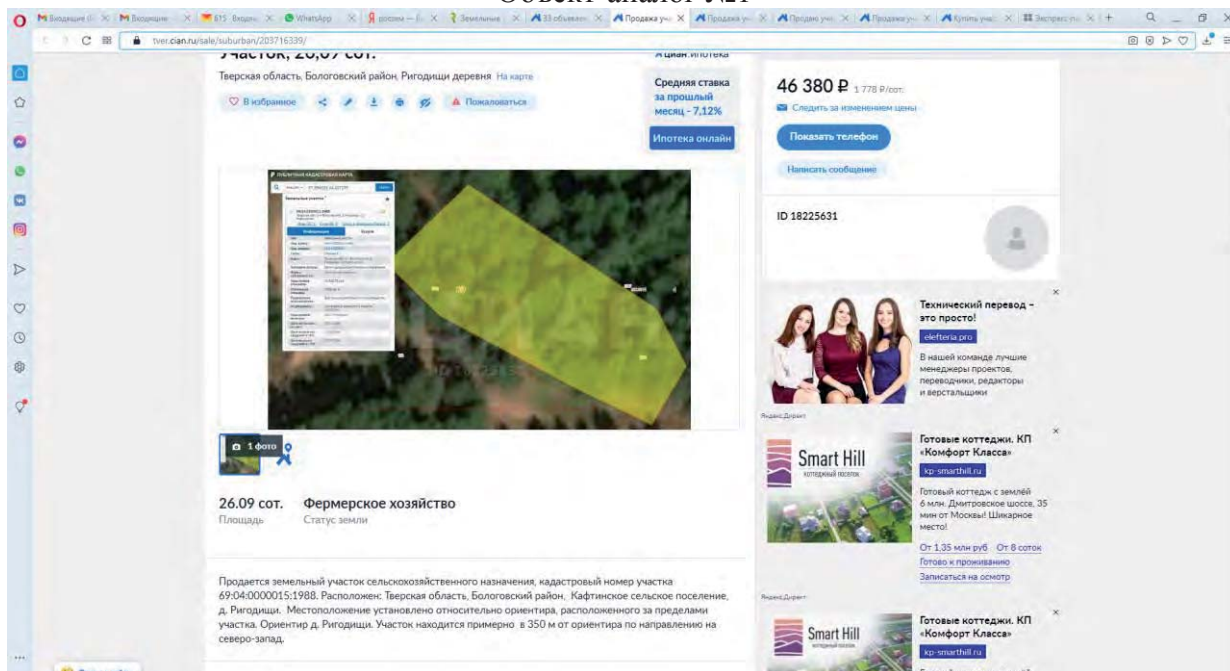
Объект-аналог №1

tver.cian.ru/sale/suburban/203716339/

Участок, 26,09 сот.

Тверская область, Бологовский район, Ригодищи деревня На карте

В избранное Пожаловаться

Циан.Ипотека

Средняя ставка за прошлый месяц - 7,12%

Ипотека онлайн

46 380 ₽ 1 778 ₽/сот.

Следить за изменением цены

Показать телефон

Написать сообщение

ID 18225631

Технический перевод – это просто!

elefteria.pro

В нашей команде лучшие менеджеры проектов, переводчики, редакторы и верстальщики

Яндекс.Директ

1 фото

Готовые коттеджи. КП «Комфорт Класса»

xp-smarthill.ru

Smart Hill коттеджный поселок

Готовый коттедж с землей 6 млн. Дмитровское шоссе, 35 мин от Москвы! Шикарное место!

От 1,35 млн руб От 8 соток

Готово к проживанию

Записаться на осмотр

26.09 сот. Площадь

Фермерское хозяйство Статус земли

Продается земельный участок сельскохозяйственного назначения, кадастровый номер участка 69:04:0000015:1988. Расположен: Тверская область, Бологовский район, Кафтинское сельское поселение, д. Ригодищи. Местоположение установлено относительно ориентира, расположенного за пределами участка. Ориентир д. Ригодищи. Участок находится примерно в 350 м от ориентира по направлению на северо-запад.

Яндекс.Директ

Готовые коттеджи. КП «Комфорт Класса»

xp-smarthill.ru

Smart Hill коттеджный поселок